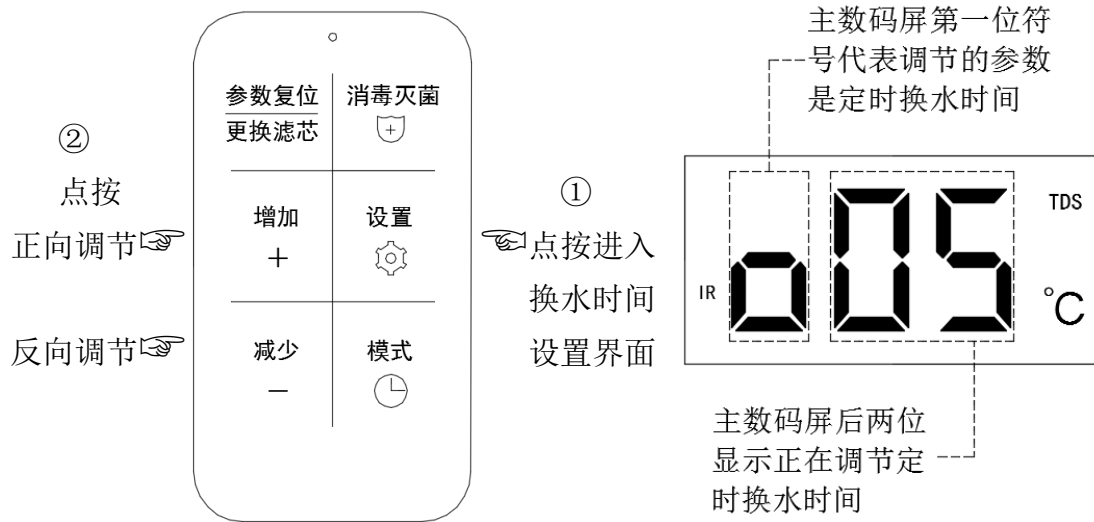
主数码屏第一位符号代表调节的参数是定时换水时间

②
点按
正向调节☞
反向调节☞

参数复位
更换滤芯
消毒灭菌
增加
+
设置
减少
−
模式

①
☜点按进入换水时间设置界面

IR
o05
TDS
°C

主数码屏后两位显示正在调节定时换水时间